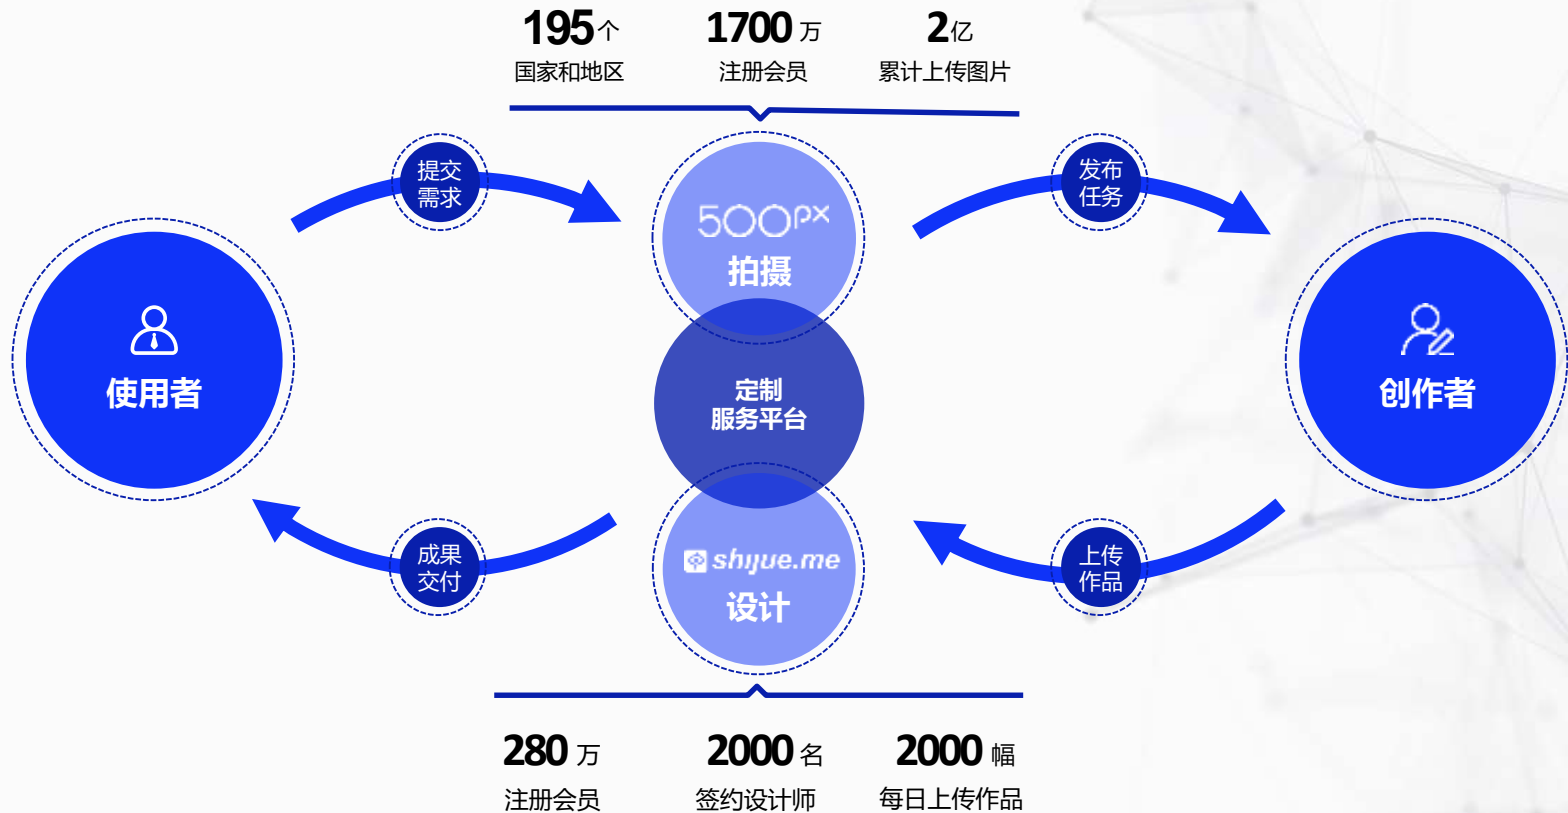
195个
国家和地区

1700万
注册会员

2亿
累计上传图片

提交
需求

500px
拍摄

发布
任务

使用者

定制
服务平台

创作者

成果
交付

shijue.me
设计

上传
作品

280万
注册会员

2000名
签约设计师

2000幅
每日上传作品